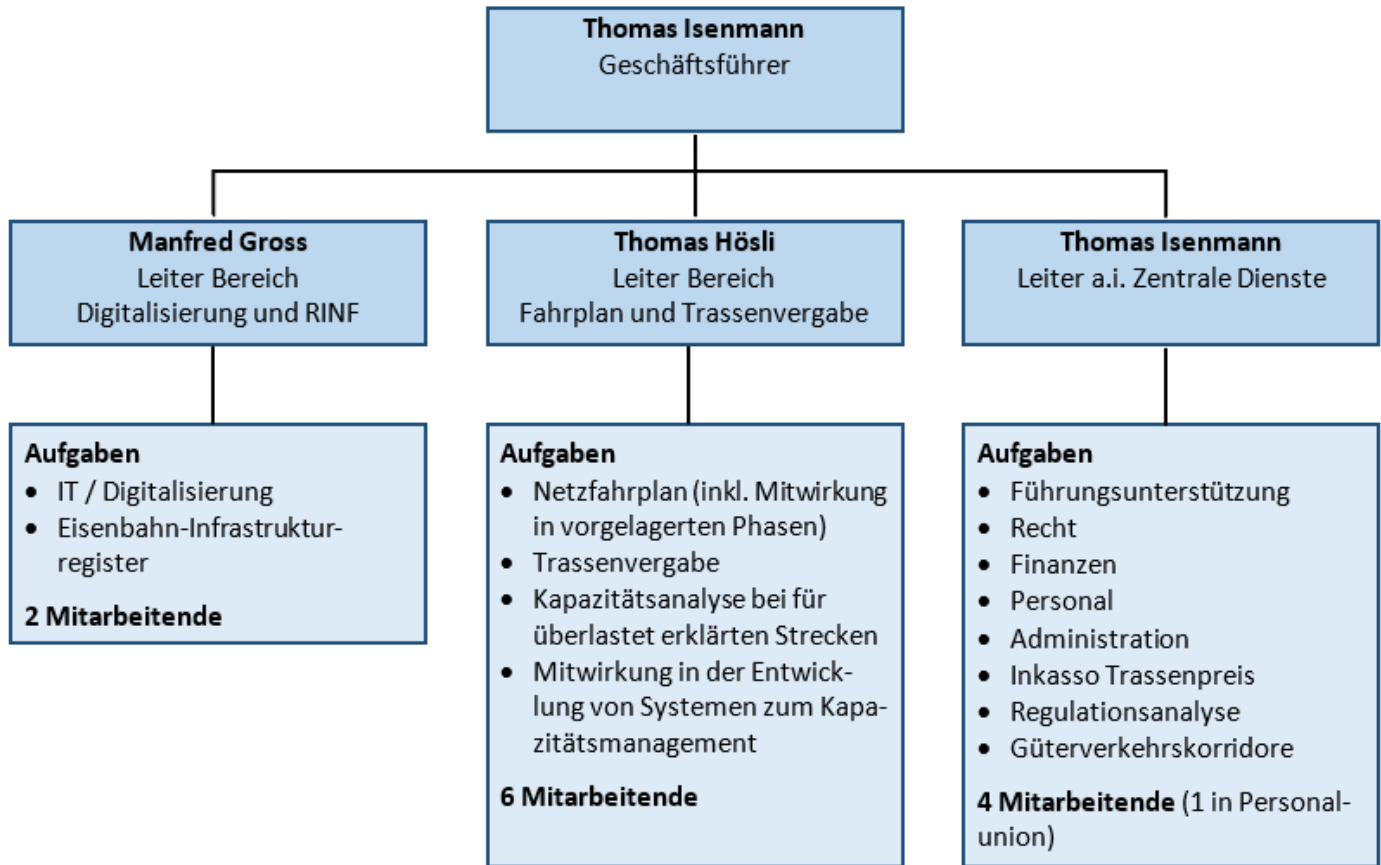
Thomas Isenmann
Geschäftsführer

Manfred Gross
Leiter Bereich
Digitalisierung und RINF

Aufgaben
• IT / Digitalisierung
• Eisenbahn-Infrastrukturregister

2 Mitarbeitende

Thomas Hösli
Leiter Bereich
Fahrplan und Trassenvergabe

Aufgaben
• Netzfahrplan (inkl. Mitwirkung in vorgelagerten Phasen)
• Trassenvergabe
• Kapazitätsanalyse bei für überlastet erklärten Strecken
• Mitwirkung in der Entwicklung von Systemen zum Kapazitätsmanagement

6 Mitarbeitende

Thomas Isenmann
Leiter a.i. Zentrale Dienste

Aufgaben
• Führungsunterstützung
• Recht
• Finanzen
• Personal
• Administration
• Inkasso Trassenpreis
• Regulationsanalyse
• Güterverkehrskorridore

4 Mitarbeitende (1 in Personalunion)